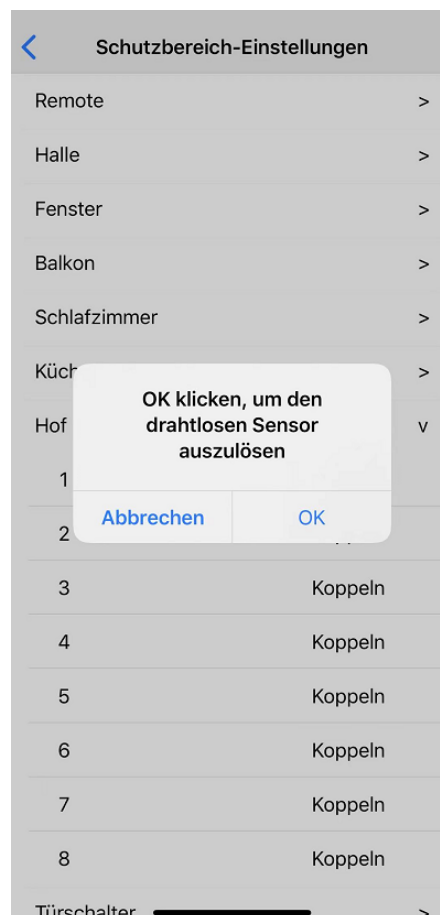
<

Schutzbereich-Einstellungen

Remote >

Halle >

Fenster >

Balkon >

Schlafzimmer >

Küch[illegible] >

Hof v

1

2 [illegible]

OK klicken, um den drahtlosen Sensor auszulösen

Abbrechen OK

3 Koppeln

4 Koppeln

5 Koppeln

6 Koppeln

7 Koppeln

8 Koppeln

Türschalter >